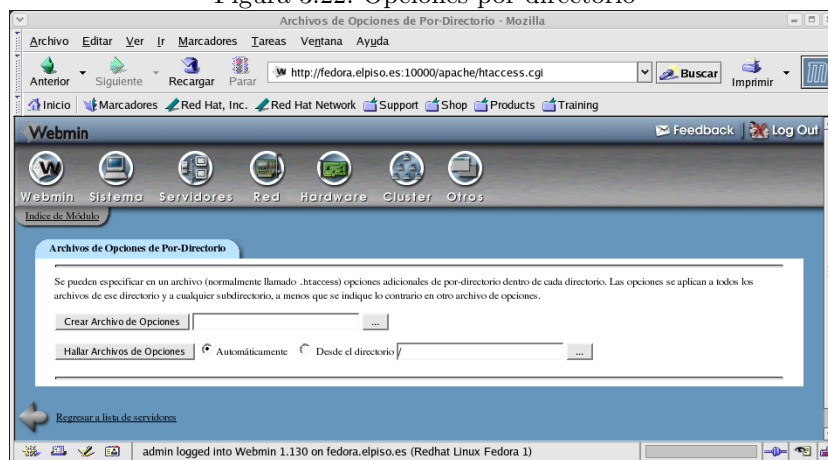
Figura 6.22: Opciones por directorio

Archivos de Opciones de Por-Directorio - Mozilla

Archivo Editar Ver Ir Marcadores Tareas Ventana Ayuda

Anterior Siguiente Recargar Parar http://fedora.elpiso.es:10000/apache/htaccess.cgi Buscar Imprimir

Inicio Marcadores Red Hat, Inc. Red Hat Network Support Shop Products Training

Webmin Feedback Log Out

Webmin Sistema Servidores Red Hardware Cluster Otros

Indice de Módulo

Archivos de Opciones de Por-Directorio

Se pueden especificar en un archivo (normalmente llamado .htaccess) opciones adicionales de por-directorio dentro de cada directorio. Las opciones se aplican a todos los archivos de ese directorio y a cualquier subdirectorio, a menos que se indique lo contrario en otro archivo de opciones.

Crear Archivo de Opciones ...

Hallar Archivos de Opciones Automáticamente Desde el directorio / ...

Regresar a lista de servidores

admin logged into Webmin 1.130 on fedora.elpiso.es (Redhat Linux Fedora 1)